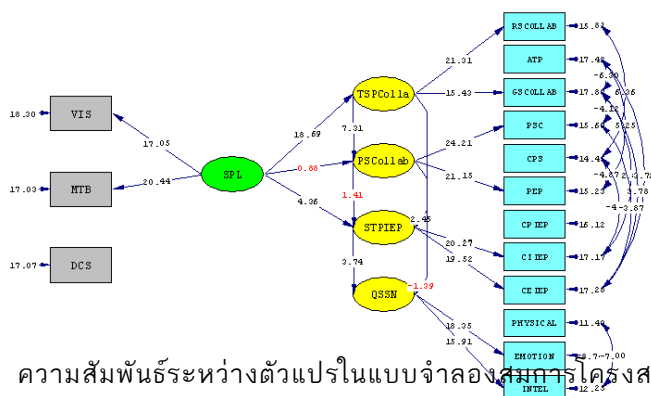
VIS
MTB
DCS
18.30
17.03
17.07
17.05
20.44
SPL
18.59
-0.88
4.36
TSPColla
PSCollab
STPIEP
QSSN
7.31
1.41
3.74
2.45
-1.39
21.31
15.43
24.21
21.15
20.27
19.52
18.35
15.91
RSCOLLAB
ATP
GSCOLLAB
PSC
CPS
PEP
CPIEP
CIIEP
CEIEP
PHYSICAL
EMOTION
INTEL
15.81
17.48
17.80
15.66
14.46
15.23
16.12
17.17
17.28
11.40
12.23
-5.39
-4.12
-4.87
-4
-3.87
3.78
5.36
6.25
-7.00
ความสัมพันธ์ระหว่างตัวแปรในแบบจำลองสมการโครงส